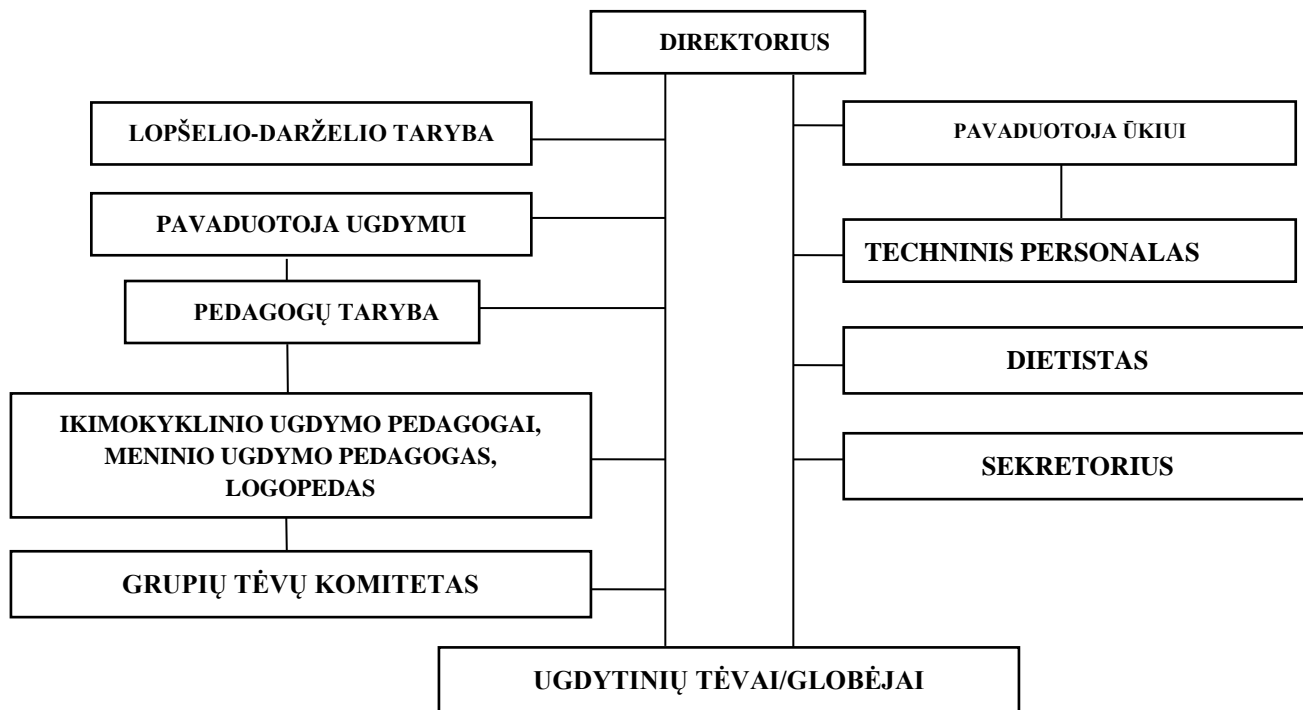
DIREKTORIUS

LOPŠELIO-DARŽELIO TARYBA

PAVADUOTOJA ŪKIUI

PAVADUOTOJA UGDYMUI

TECHNINIS PERSONALAS

PEDAGOGŲ TARYBA

DIETISTAS

IKIMOKYKLINIO UGDYMO PEDAGOGAI, MENINIO UGDYMO PEDAGOGAS, LOGOPEDAS

SEKRETORIUS

GRUPIŲ TĖVŲ KOMITETAS

UGDYTINIŲ TĖVAI/GLOBĖJAI